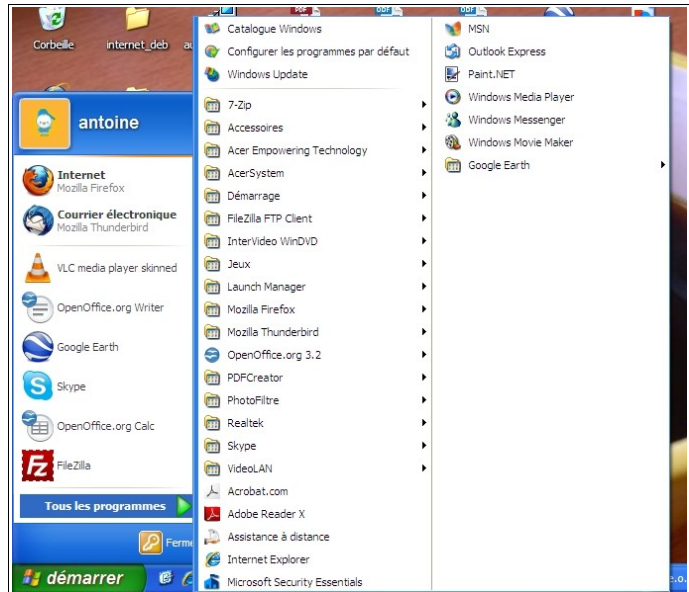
Corbeille
internet_deb
au

antoine

Internet
Mozilla Firefox

Courrier électronique
Mozilla Thunderbird

VLC media player skinned

OpenOffice.org Writer

Google Earth

Skype

OpenOffice.org Calc

FileZilla

Tous les programmes

Ferme

démarrer

Catalogue Windows
Configurer les programmes par défaut
Windows Update
7-Zip
Accessoires
Acer Empowering Technology
AcerSystem
Démarrage
FileZilla FTP Client
InterVideo WinDVD
Jeux
Launch Manager
Mozilla Firefox
Mozilla Thunderbird
OpenOffice.org 3.2
PDFCreator
PhotoFiltre
Realtek
Skype
VideoLAN
Acrobat.com
Adobe Reader X
Assistance à distance
Internet Explorer
Microsoft Security Essentials

MSN
Outlook Express
Paint.NET
Windows Media Player
Windows Messenger
Windows Movie Maker
Google Earth